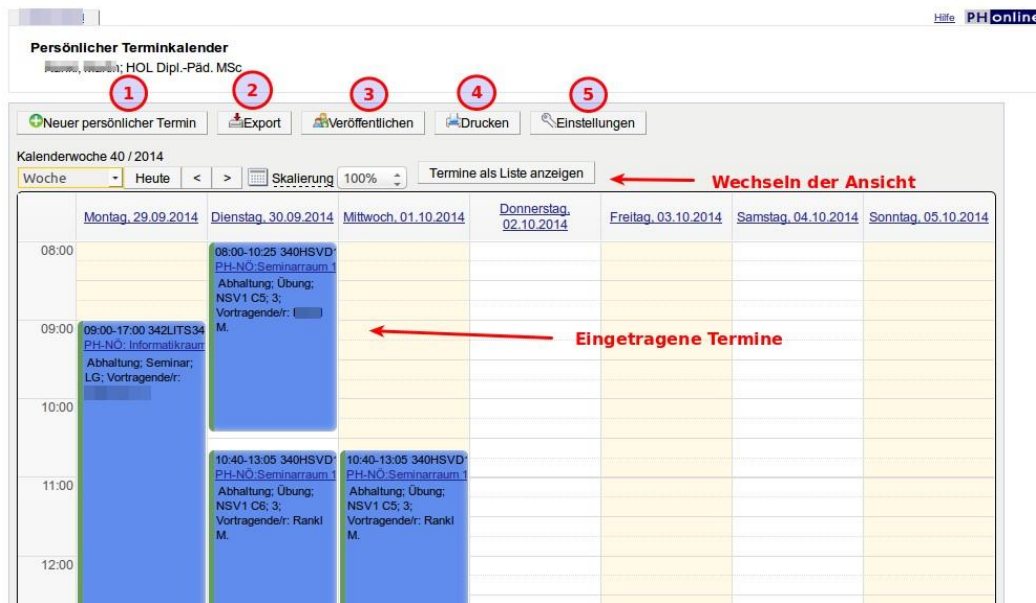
Hilfe PHonline

Persönlicher Terminkalender
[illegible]; HOL Dipl.-Päd. MSc

1 Neuer persönlicher Termin
2 Export
3 Veröffentlichen
4 Drucken
5 Einstellungen

Kalenderwoche 40 / 2014
Woche | Heute | < | > | Skalierung | 100% | Termine als Liste anzeigen

Wechseln der Ansicht

| | Montag, 29.09.2014 | Dienstag, 30.09.2014 | Mittwoch, 01.10.2014 | Donnerstag, 02.10.2014 | Freitag, 03.10.2014 | Samstag, 04.10.2014 | Sonntag, 05.10.2014 |
|---|---|---|---|---|---|---|---|
| 08:00 | | 08:00-10:25 340HSVD PH-NÖ:Seminarraum 1 Abhaltung; Übung; NSV1 C5; 3; Vortragende/r: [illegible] M. | | | | | |
| 09:00 | 09:00-17:00 342LITS34 PH-NÖ: Informatikraum Abhaltung; Seminar; LG; Vortragende/r: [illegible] | | | | | | |
| 10:00 | | | | | | | |
| 11:00 | | 10:40-13:05 340HSVD PH-NÖ:Seminarraum 1 Abhaltung; Übung; NSV1 C6; 3; Vortragende/r: Rankl M. | 10:40-13:05 340HSVD PH-NÖ:Seminarraum 1 Abhaltung; Übung; NSV1 C5; 3; Vortragende/r: Rankl M. | | | | |
| 12:00 | | | | | | | |

Eingetragene Termine